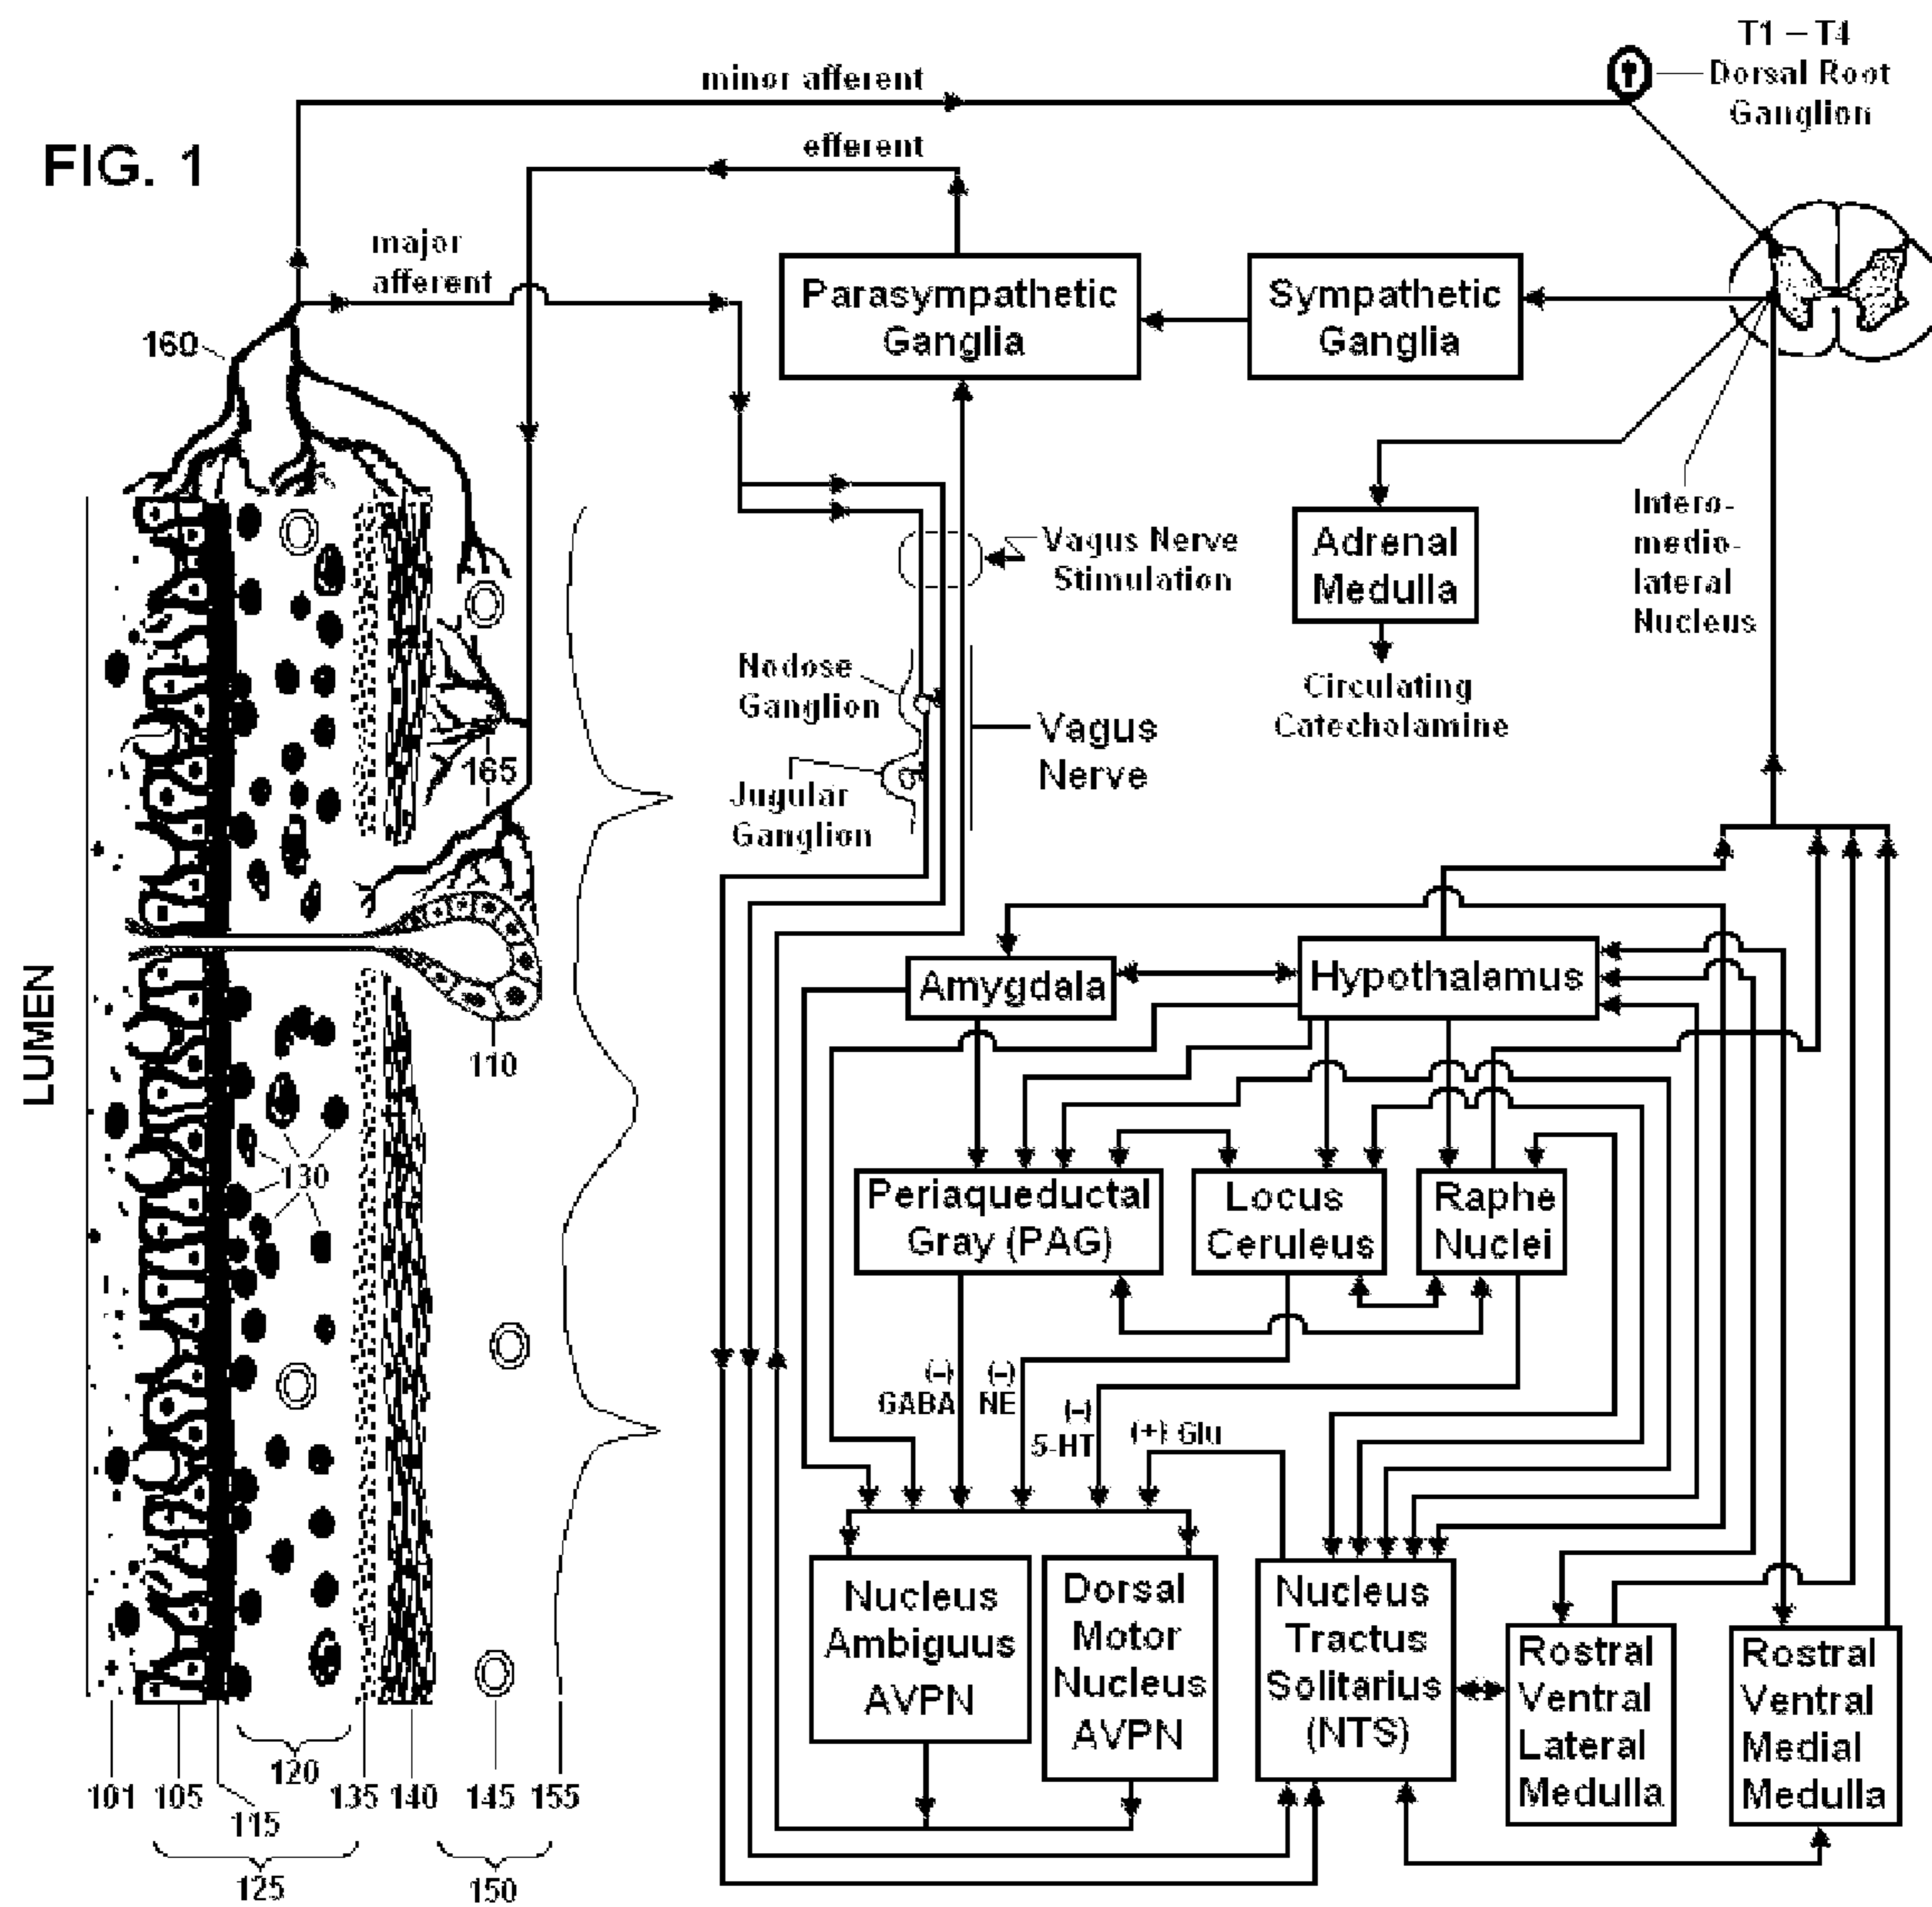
FIG. 1

minor afferent

T1 – T4
Dorsal Root
Ganglion

efferent

major
afferent

Parasympathetic
Ganglia

Sympathetic
Ganglia

160

Vagus Nerve
Stimulation

Adrenal
Medulla

Intero-
medio-
lateral
Nucleus

Nodose
Ganglion

Vagus
Nerve

Circulating
Catecholamine

165

Jugular
Ganglion

LUMEN

Amygdala

Hypothalamus

110

130

Periaqueductal
Gray (PAG)

Locus
Ceruleus

Raphe
Nuclei

(–)
GABA

(–)
NE

(–)
5-HT

(+) Glu

Nucleus
Ambiguus
AVPN

Dorsal
Motor
Nucleus
AVPN

Nucleus
Tractus
Solitarius
(NTS)

Rostral
Ventral
Lateral
Medulla

Rostral
Ventral
Medial
Medulla

120

101 105 115 135 140 145 155

125 150